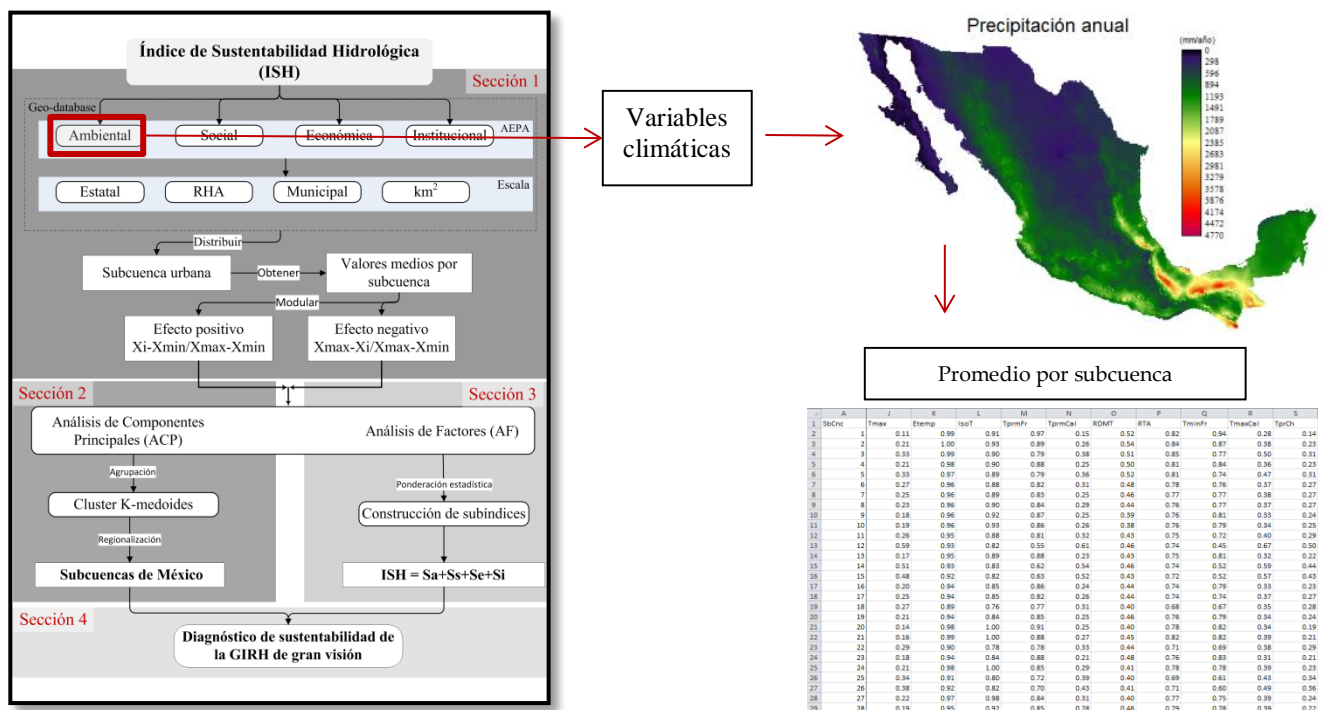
Índice de Sustentabilidad Hidrológica (ISH)

Sección 1

Geo-database

Ambiental

Social

Económica

Institucional

AEPA

Estatal

RHA

Municipal

km$^2$

Escala

Distribuir

Subcuenca urbana

Obtener

Valores medios por subcuenca

Modular

Efecto positivo Xi-Xmin/Xmax-Xmin

Efecto negativo Xmax-Xi/Xmax-Xmin

Sección 2

Sección 3

Análisis de Componentes Principales (ACP)

Análisis de Factores (AF)

Agrupación

Cluster K-medoides

Regionalización

Subcuencas de México

Ponderación estadística

Construcción de subíndices

ISH = Sa+Ss+Se+Si

Sección 4

Diagnóstico de sustentabilidad de la GIRH de gran visión

Variables climáticas

Precipitación anual

(mm/año)
0
298
596
894
1193
1491
1789
2087
2385
2683
2981
3279
3578
3876
4174
4472
4770

Promedio por subcuenca

| | A | J | K | L | M | N | O | P | Q | R | S |
|---|---|---|---|---|---|---|---|---|---|---|---|
| 1 | SbCnc | Tmax | Etemp | IsoT | TprmFr | TprmCal | RDMT | RTA | TminFr | TmaxCal | TprCh |
| 2 | 1 | 0.11 | 0.99 | 0.91 | 0.97 | 0.15 | 0.52 | 0.82 | 0.94 | 0.28 | 0.14 |
| 3 | 2 | 0.21 | 1.00 | 0.93 | 0.89 | 0.26 | 0.54 | 0.84 | 0.87 | 0.38 | 0.23 |
| 4 | 3 | 0.33 | 0.99 | 0.90 | 0.79 | 0.38 | 0.51 | 0.85 | 0.77 | 0.50 | 0.31 |
| 5 | 4 | 0.21 | 0.98 | 0.90 | 0.88 | 0.25 | 0.50 | 0.81 | 0.84 | 0.36 | 0.23 |
| 6 | 5 | 0.33 | 0.97 | 0.89 | 0.79 | 0.36 | 0.52 | 0.81 | 0.74 | 0.47 | 0.31 |
| 7 | 6 | 0.27 | 0.96 | 0.88 | 0.82 | 0.31 | 0.48 | 0.78 | 0.76 | 0.37 | 0.27 |
| 8 | 7 | 0.25 | 0.96 | 0.89 | 0.83 | 0.25 | 0.46 | 0.77 | 0.77 | 0.38 | 0.27 |
| 9 | 8 | 0.23 | 0.96 | 0.90 | 0.84 | 0.29 | 0.44 | 0.76 | 0.77 | 0.37 | 0.27 |
| 10 | 9 | 0.18 | 0.96 | 0.92 | 0.87 | 0.25 | 0.39 | 0.76 | 0.81 | 0.33 | 0.24 |
| 11 | 10 | 0.19 | 0.96 | 0.93 | 0.86 | 0.26 | 0.38 | 0.76 | 0.79 | 0.34 | 0.25 |
| 12 | 11 | 0.26 | 0.95 | 0.88 | 0.81 | 0.32 | 0.43 | 0.75 | 0.72 | 0.40 | 0.29 |
| 13 | 12 | 0.59 | 0.93 | 0.82 | 0.55 | 0.61 | 0.46 | 0.74 | 0.45 | 0.67 | 0.50 |
| 14 | 13 | 0.17 | 0.95 | 0.89 | 0.88 | 0.23 | 0.43 | 0.75 | 0.81 | 0.32 | 0.22 |
| 15 | 14 | 0.51 | 0.93 | 0.83 | 0.62 | 0.54 | 0.46 | 0.74 | 0.52 | 0.59 | 0.44 |
| 16 | 15 | 0.48 | 0.92 | 0.82 | 0.63 | 0.52 | 0.43 | 0.72 | 0.52 | 0.57 | 0.43 |
| 17 | 16 | 0.20 | 0.94 | 0.85 | 0.86 | 0.24 | 0.44 | 0.74 | 0.79 | 0.33 | 0.23 |
| 18 | 17 | 0.25 | 0.94 | 0.85 | 0.82 | 0.26 | 0.44 | 0.74 | 0.74 | 0.37 | 0.27 |
| 19 | 18 | 0.27 | 0.89 | 0.76 | 0.77 | 0.31 | 0.40 | 0.68 | 0.67 | 0.35 | 0.28 |
| 20 | 19 | 0.21 | 0.94 | 0.84 | 0.85 | 0.25 | 0.46 | 0.76 | 0.79 | 0.34 | 0.24 |
| 21 | 20 | 0.14 | 0.98 | 1.00 | 0.91 | 0.25 | 0.40 | 0.78 | 0.82 | 0.34 | 0.19 |
| 22 | 21 | 0.16 | 0.99 | 1.00 | 0.88 | 0.27 | 0.45 | 0.82 | 0.82 | 0.39 | 0.21 |
| 23 | 22 | 0.29 | 0.90 | 0.78 | 0.78 | 0.33 | 0.44 | 0.71 | 0.69 | 0.38 | 0.29 |
| 24 | 23 | 0.18 | 0.94 | 0.84 | 0.88 | 0.21 | 0.48 | 0.76 | 0.83 | 0.31 | 0.21 |
| 25 | 24 | 0.21 | 0.98 | 1.00 | 0.85 | 0.29 | 0.41 | 0.78 | 0.78 | 0.39 | 0.23 |
| 26 | 25 | 0.34 | 0.91 | 0.80 | 0.72 | 0.39 | 0.40 | 0.69 | 0.61 | 0.43 | 0.34 |
| 27 | 26 | 0.38 | 0.92 | 0.82 | 0.70 | 0.43 | 0.41 | 0.71 | 0.60 | 0.49 | 0.36 |
| 28 | 27 | 0.22 | 0.97 | 0.98 | 0.84 | 0.31 | 0.40 | 0.77 | 0.75 | 0.39 | 0.24 |
| 29 | 28 | 0.19 | 0.95 | 0.92 | 0.85 | 0.28 | 0.46 | 0.79 | 0.78 | 0.39 | 0.22 |